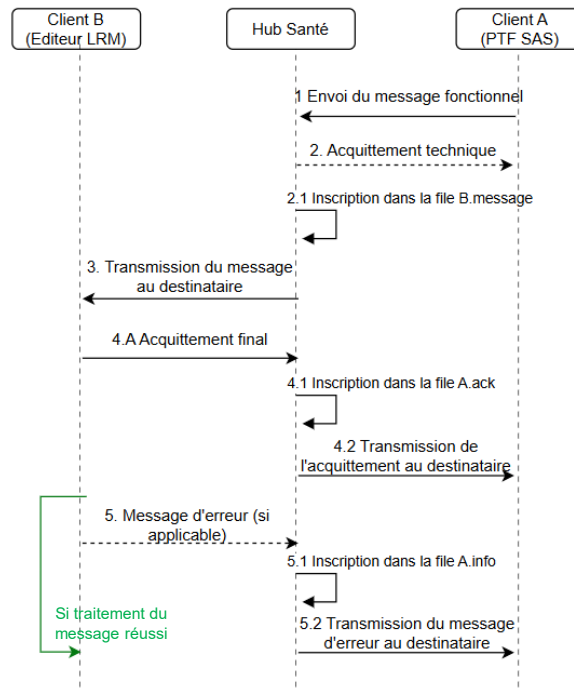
Client B
(Editeur LRM)

Hub Santé

Client A
(PTF SAS)

1 Envoi du message fonctionnel

2. Acquittement technique

2.1 Inscription dans la file B.message

3. Transmission du message au destinataire

4.A Acquittement final

4.1 Inscription dans la file A.ack

4.2 Transmission de l'acquittement au destinataire

5. Message d'erreur (si applicable)

5.1 Inscription dans la file A.info

Si traitement du message réussi

5.2 Transmission du message d'erreur au destinataire